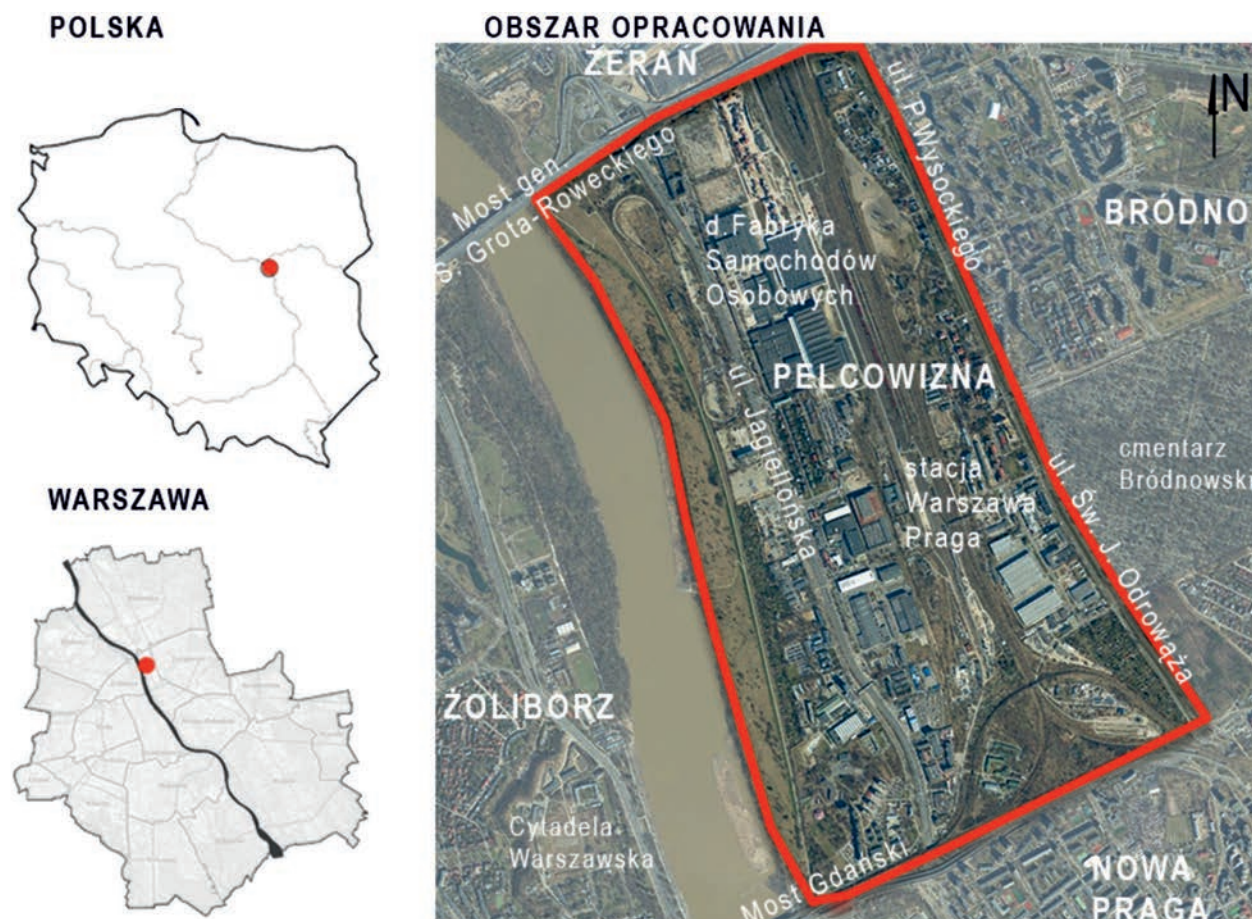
POLSKA

WARSZAWA

OBSZAR OPRACOWANIA

ŻERAN

N

Most gen. S. Grota-Roweckiego

ul. P. Wysockiego

BRÓDNO

d. Fabryka Samochodów Osobowych

PELCOWIZNA

ul. Jagiellońska

stacja Warszawa Praga

ul. Św. J. Odrowąża

cmentarz Bródnowski

ŻOLIBORZ

Cytadela Warszawska

Most Gdański

NOWA PRAGA